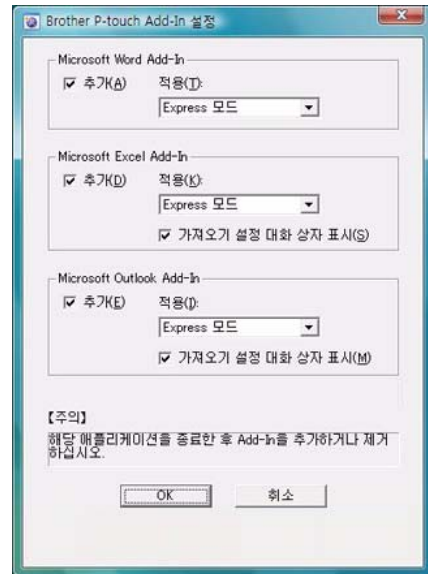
Brother P-touch Add-In 설정

Microsoft Word Add-In
☑ 추가(A) 적용(T):
Express 모드

Microsoft Excel Add-In
☑ 추가(D) 적용(K):
Express 모드
☑ 가져오기 설정 대화 상자 표시(S)

Microsoft Outlook Add-In
☑ 추가(E) 적용(I):
Express 모드
☑ 가져오기 설정 대화 상자 표시(M)

【주의】
해당 애플리케이션을 종료한 후 Add-In을 추가하거나 제거하십시오.

OK 취소